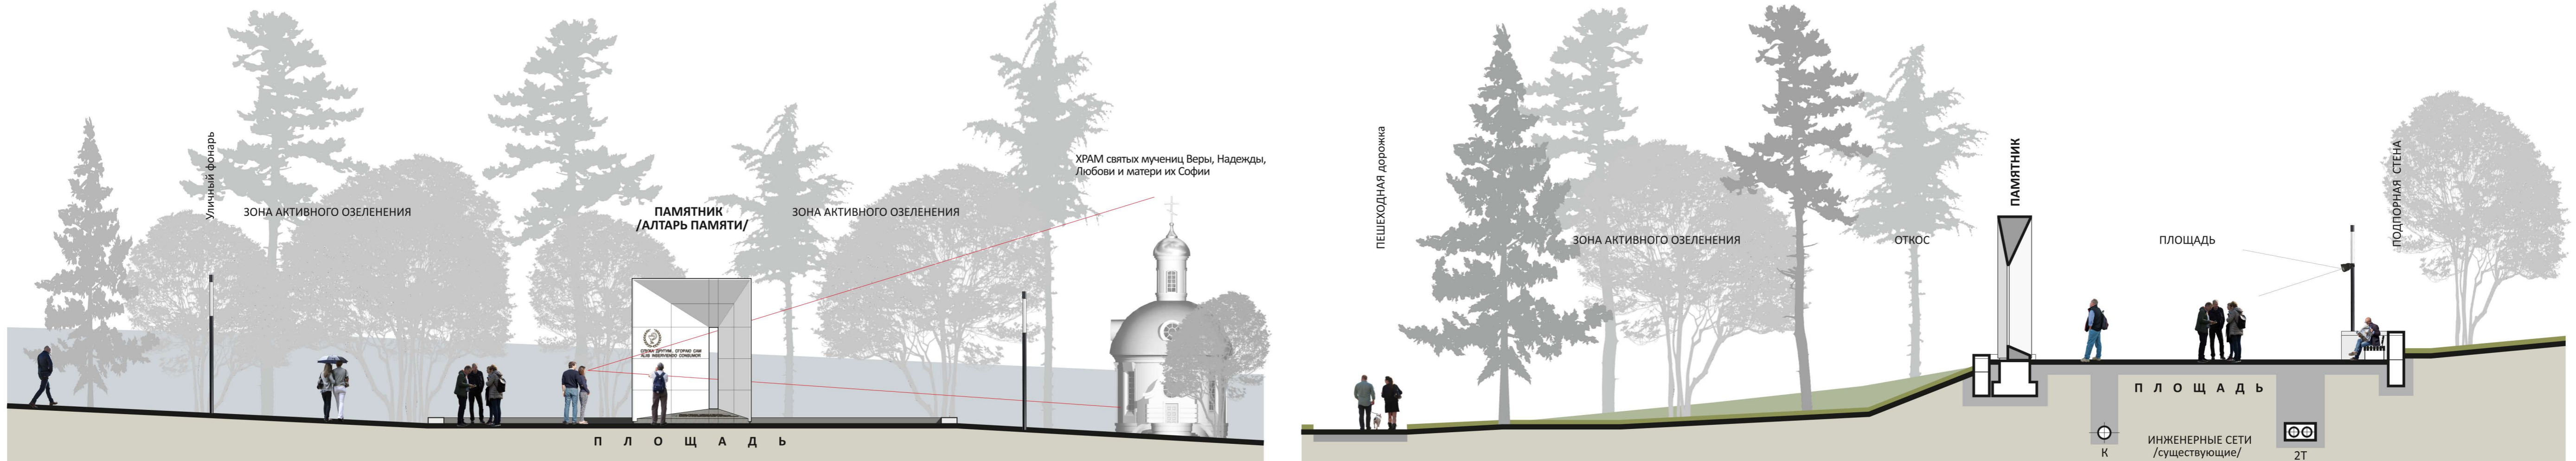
Уличный фонарь

ЗОНА АКТИВНОГО ОЗЕЛЕНЕНИЯ

ПАМЯТНИК
/АЛТАРЬ ПАМЯТИ/

ЗОНА АКТИВНОГО ОЗЕЛЕНЕНИЯ

ХРАМ святых мучениц Веры, Надежды, Любови и матери их Софии

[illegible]

П Л О Щ А Д Ь

ПЕШЕХОДНАЯ ДОРОЖКА

ЗОНА АКТИВНОГО ОЗЕЛЕНЕНИЯ

ОТКОС

ПАМЯТНИК

ПЛОЩАДЬ

ПОДПОРНАЯ СТЕНА

П Л О Щ А Д Ь

ИНЖЕНЕРНЫЕ СЕТИ
/существующие/

К

2Т